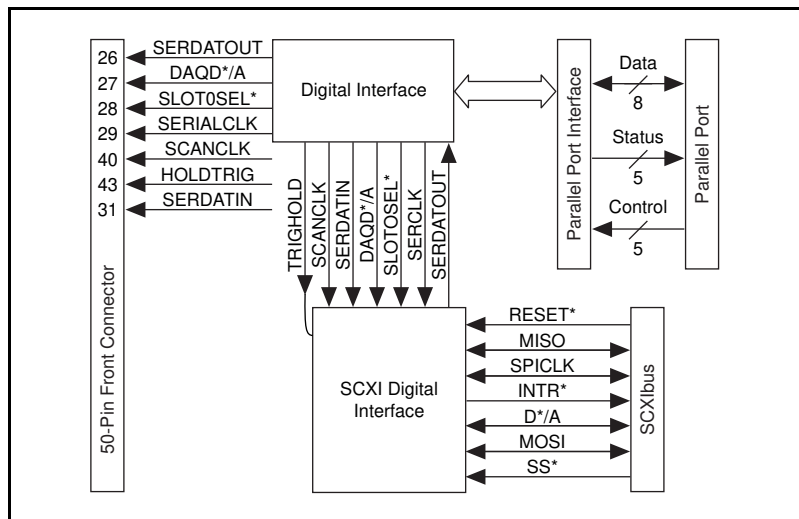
50-Pin Front Connector

26 SERDATOUT
27 DAQD*/A
28 SLOT0SEL*
29 SERIALCLK
40 SCANCLK
43 HOLDTRIG
31 SERDATIN

Digital Interface

TRIGHOLD
SCANCLK
SERDATIN
DAQD*/A
SLOTOSEL*
SERCLK
SERDATOUT

Parallel Port Interface

Data
8
Status
5
Control
5

Parallel Port

SCXI Digital Interface

RESET*
MISO
SPICLK
INTR*
D*/A
MOSI
SS*

SCXIbus